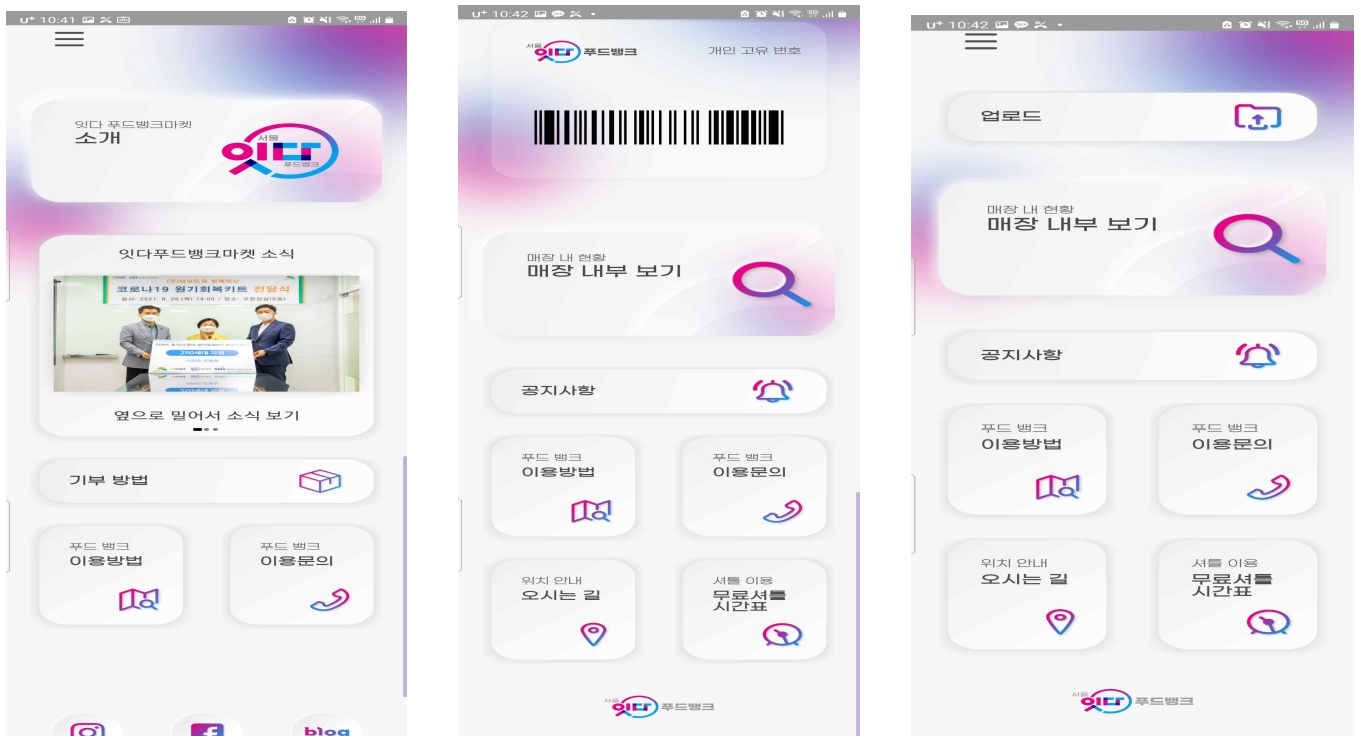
U+ 10:41

잇다 푸드뱅크마켓
소개

서울 잇다 푸드뱅크

잇다푸드뱅크마켓 소식

코로나19 원기회복키트 전달식

옆으로 밀어서 소식 보기

기부 방법

푸드 뱅크
이용방법

푸드 뱅크
이용문의

blog

U+ 10:42

서울 잇다 푸드뱅크

개인 고유 번호

매장 내 현황
매장 내부 보기

공지사항

푸드 뱅크
이용방법

푸드 뱅크
이용문의

위치 안내
오시는 길

셔틀 이용
무료셔틀
시간표

서울 잇다 푸드뱅크

U+ 10:42

업로드

매장 내 현황
매장 내부 보기

공지사항

푸드 뱅크
이용방법

푸드 뱅크
이용문의

위치 안내
오시는 길

셔틀 이용
무료셔틀
시간표

서울 잇다 푸드뱅크